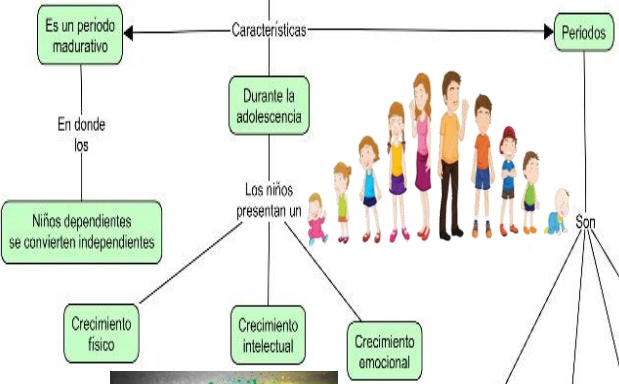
Es un periodo madurativo

Características

Periodos

En donde los

Durante la adolescencia

Niños dependientes se convierten independientes

Los niños presentan un

Son

Crecimiento físico

Crecimiento intelectual

Crecimiento emocional